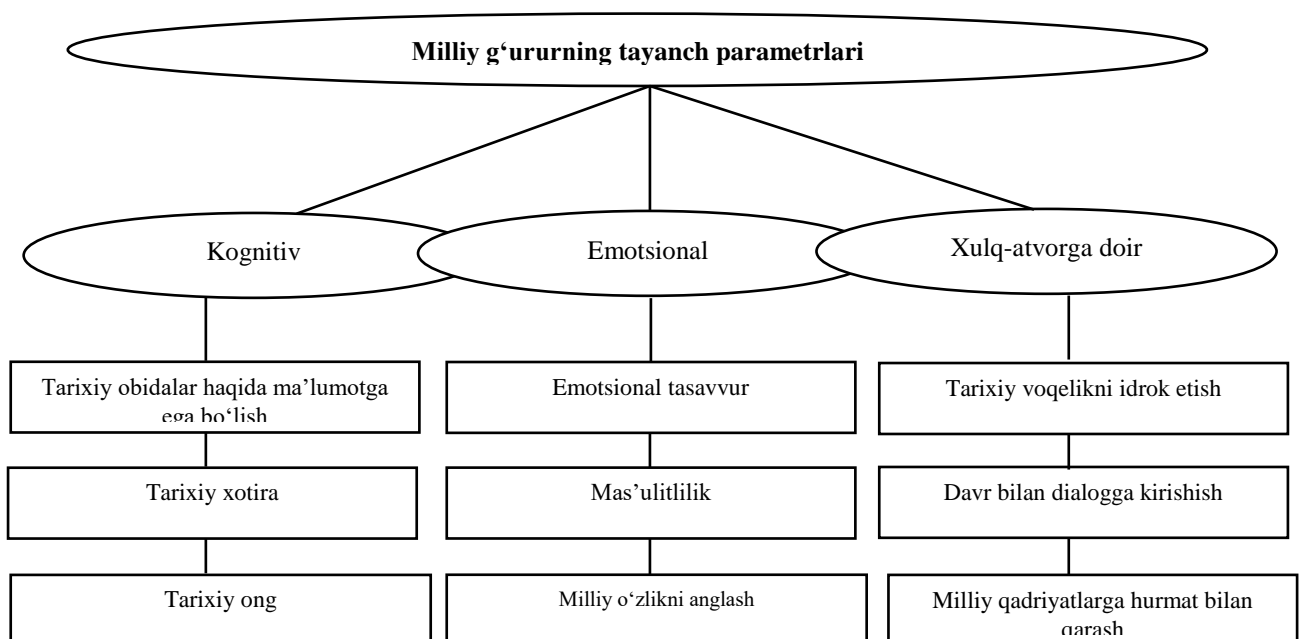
Milliy g‘ururning tayanch parametrlari

Kognitiv

Emotsional

Xulq-atvorga doir

Tarixiy obidalar haqida ma’lumotga ega bo‘lish

Tarixiy xotira

Tarixiy ong

Emotsional tasavvur

Mas’ulitlilik

Milliy o‘zlikni anglash

Tarixiy voqelikni idrok etish

Davr bilan dialogga kirishish

Milliy qadriyatlarga hurmat bilan qarash